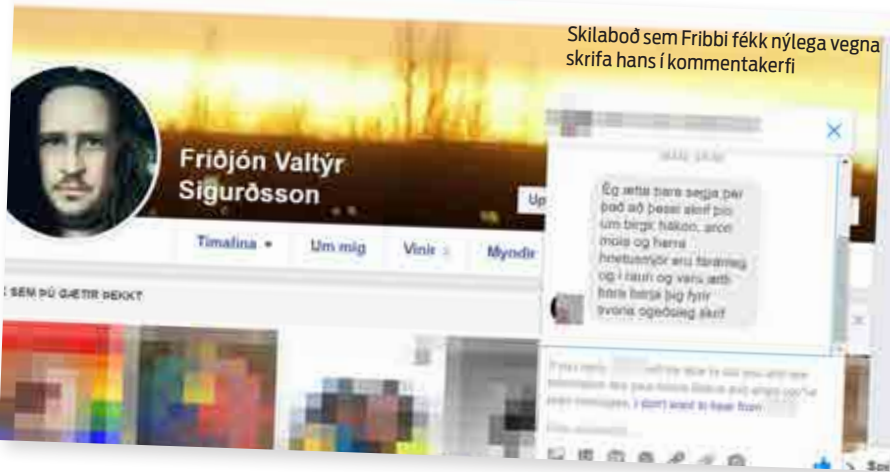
Skilaboð sem Fribbi fékk nýlega vegna skrifa hans í kommentakerfi

Friðjón Valtýr Sigurðsson

Up

Tímalína ▾

Um mig

Vinir

Myndir

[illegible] SEM ÞÚ GÆTIR ÞEKKT

Ég ætla bara segja þér það að þessi skrif þín um birgir, hákon, arón mola og hans hnetusmjör eru fáránleg og í raun og veru ætti bara berja þig fyrir svona ógeðsleg skrif

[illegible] I don't want to hear from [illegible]